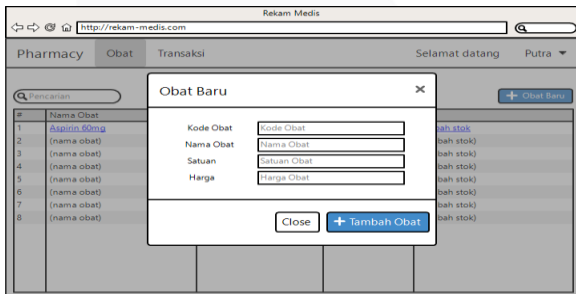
Rekam Medis

http://rekam-medis.com

Pharmacy Obat Transaksi Selamat datang Putra

Pencarian

Obat Baru

| # | Nama Obat |
|---|---|
| 1 | Aspirin 60mg |
| 2 | (nama obat) |
| 3 | (nama obat) |
| 4 | (nama obat) |
| 5 | (nama obat) |
| 6 | (nama obat) |
| 7 | (nama obat) |
| 8 | (nama obat) |

bah stok
bah stok)
bah stok)
bah stok)
bah stok)
bah stok)
bah stok)
bah stok)

Obat Baru ×

Kode Obat Kode Obat
Nama Obat Nama Obat
Satuan Satuan Obat
Harga Harga Obat

Close + Tambah Obat